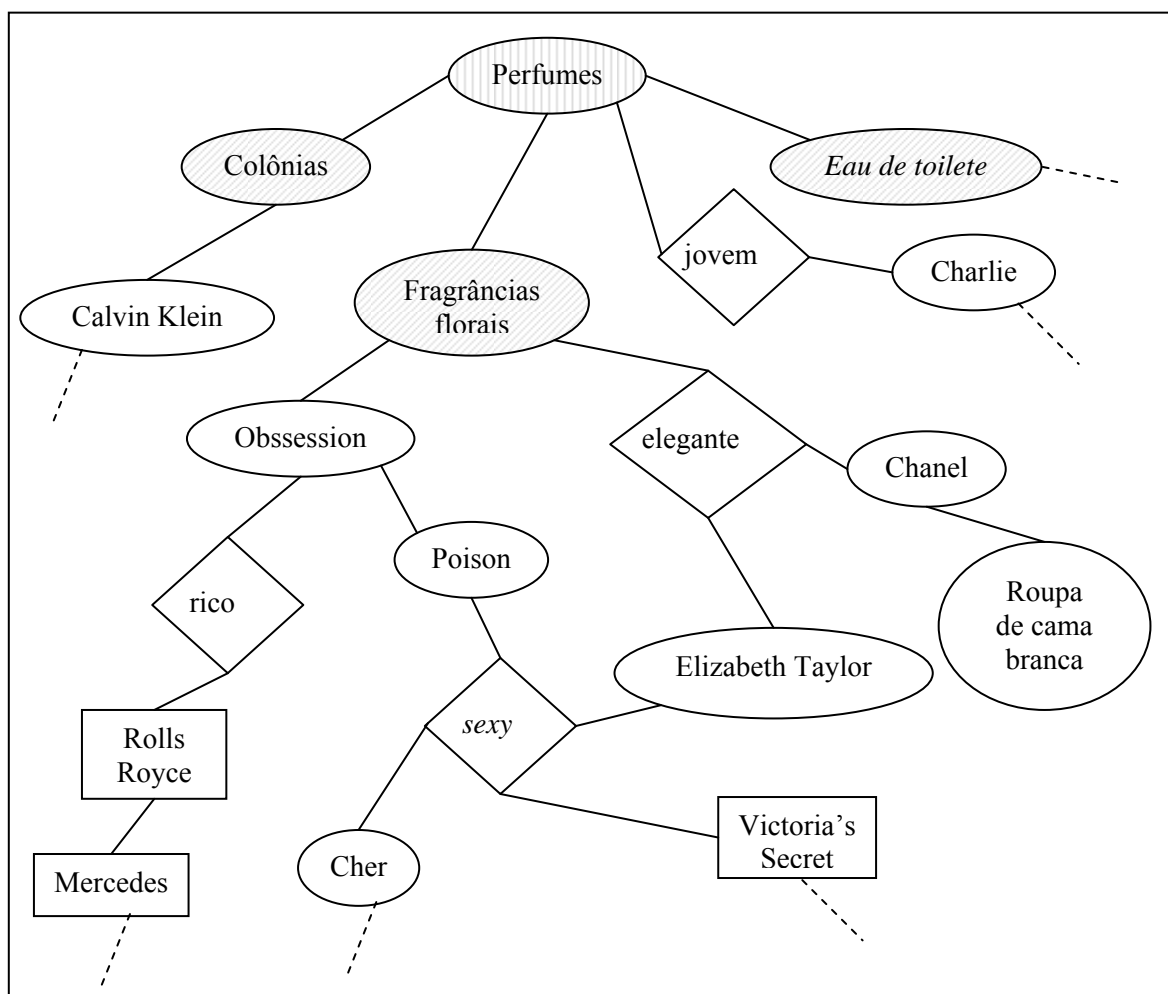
Perfumes

Colônias

*Eau de toilete*

jovem

Charlie

Calvin Klein

Fragrâncias florais

Obssession

elegante

Chanel

Poison

rico

Roupa de cama branca

Elizabeth Taylor

*sexy*

Rolls Royce

Victoria's Secret

Cher

Mercedes